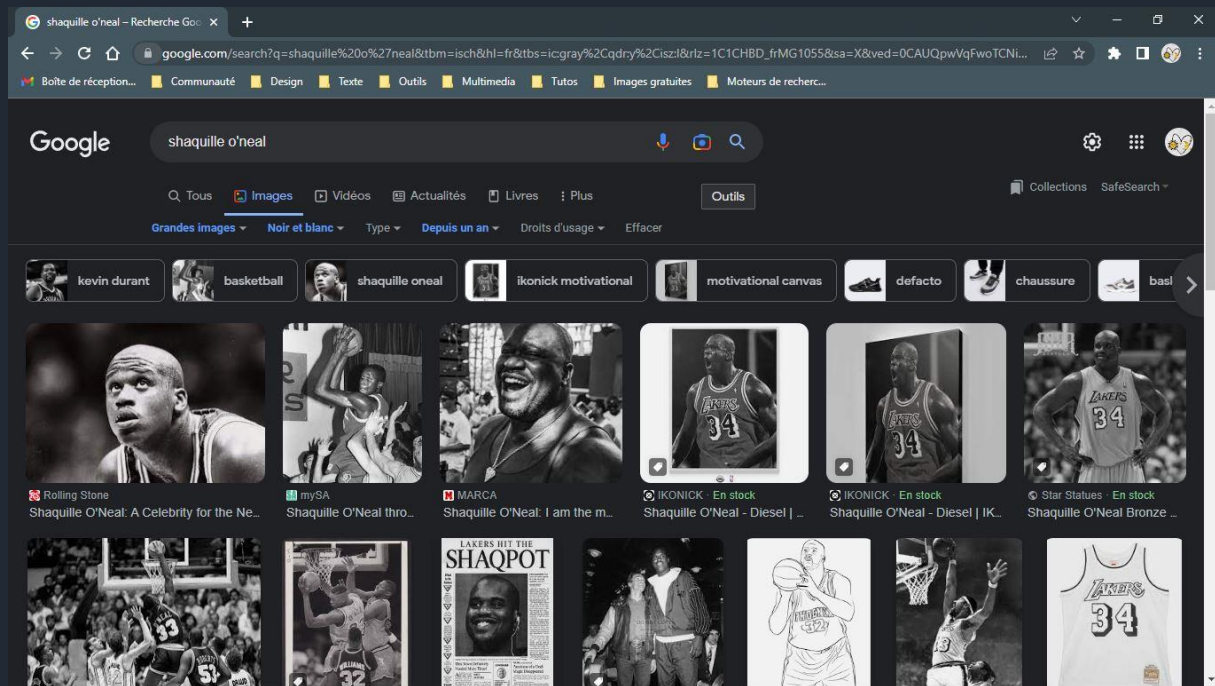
shaquille o'neal – Recherche Goo ×
+

google.com/search?q=shaquille%20o%27neal&tbm=isch&hl=fr&tbs=ic:gray%2Cqdr:y%2Cisz:l&rlz=1C1CHBD_frMG1055&sa=X&ved=0CAUQpwVqFwoTCNi...

Boîte de réception... Communauté Design Texte Outils Multimedia Tutos Images gratuites Moteurs de recherc...

Google
shaquille o'neal

Tous Images Vidéos Actualités Livres Plus Outils
Collections SafeSearch

Grandes images Noir et blanc Type Depuis un an Droits d'usage Effacer

kevin durant basketball shaquille oneal ikonick motivational motivational canvas defacto chaussure basl

LAKERS 34

Rolling Stone
Shaquille O'Neal: A Celebrity for the Ne...

mySA
Shaquille O'Neal thro...

MARCA
Shaquille O'Neal: I am the m...

IKONICK · En stock
Shaquille O'Neal - Diesel | ...

IKONICK · En stock
Shaquille O'Neal - Diesel | IK...

Star Statues · En stock
Shaquille O'Neal Bronze ...

LAKERS HIT THE SHAQPOT

33 53 32 WILLIAMS PHOENIX 32 LAKERS 34